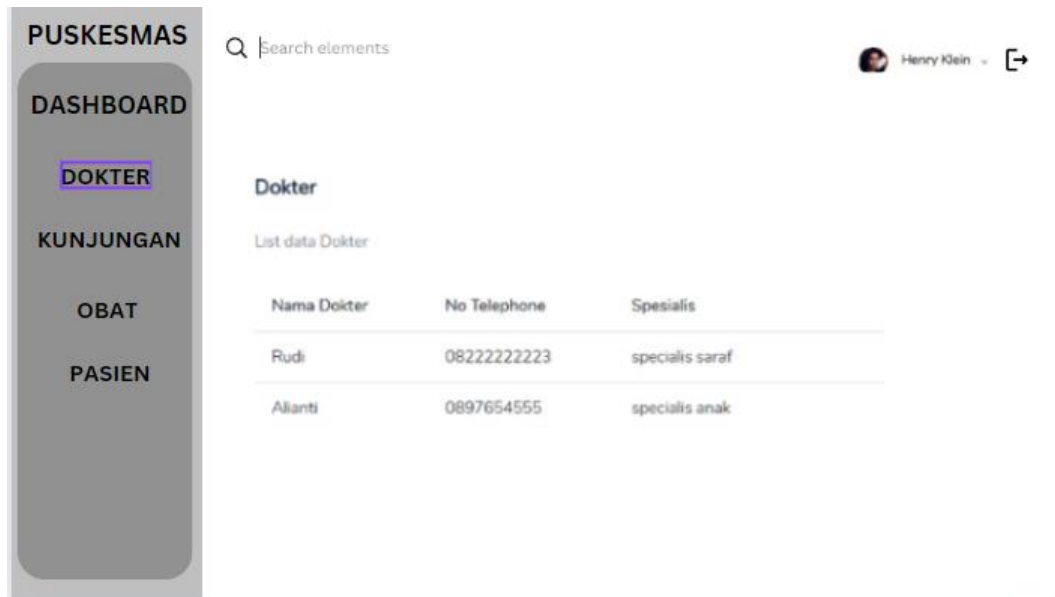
PUSKESMAS

DASHBOARD

DOKTER

KUNJUNGAN

OBAT

PASIEN

Search elements

Henry Klein

Dokter

List data Dokter

| Nama Dokter | No Telephone | Spesialis |
|---|---|---|
| Rudi | 08222222223 | specialis saraf |
| Alianti | 0897654555 | specialis anak |